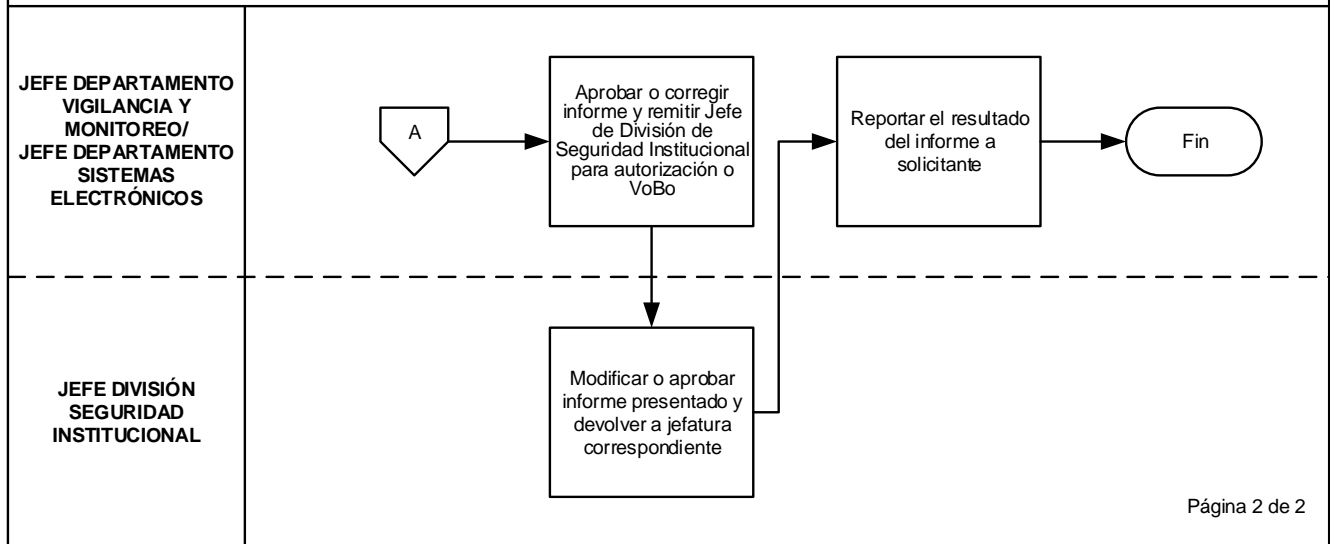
JEFE DEPARTAMENTO VIGILANCIA Y MONITOREO/ JEFE DEPARTAMENTO SISTEMAS ELECTRÓNICOS

A

Aprobar o corregir informe y remitir Jefe de División de Seguridad Institucional para autorización o VoBo

Reportar el resultado del informe a solicitante

Fin

JEFE DIVISIÓN SEGURIDAD INSTITUCIONAL

Modificar o aprobar informe presentado y devolver a jefatura correspondiente

Página 2 de 2